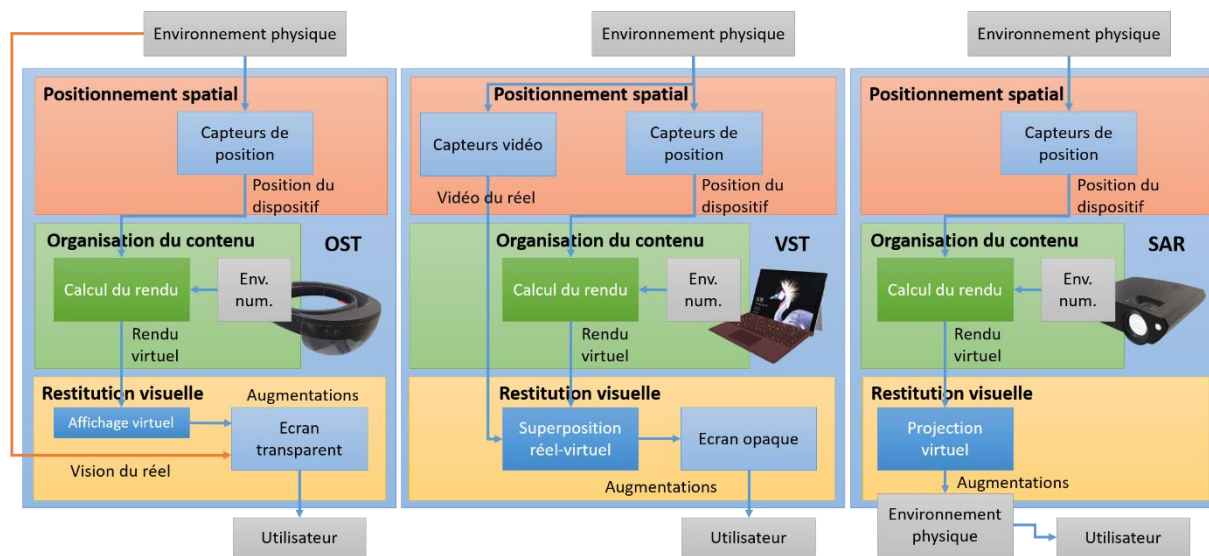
Environnement physique

Positionnement spatial

Capteurs de position

Position du dispositif

Organisation du contenu

OST

Calcul du rendu

Env. num.

Rendu virtuel

Restitution visuelle

Augmentations

Affichage virtuel

Ecran transparent

Vision du réel

Utilisateur

Environnement physique

Positionnement spatial

Capteurs vidéo

Capteurs de position

Vidéo du réel

Position du dispositif

Organisation du contenu

VST

Calcul du rendu

Env. num.

Rendu virtuel

Restitution visuelle

Superposition réel-virtuel

Ecran opaque

Augmentations

Utilisateur

Environnement physique

Positionnement spatial

Capteurs de position

Position du dispositif

Organisation du contenu

SAR

Calcul du rendu

Env. num.

Rendu virtuel

Restitution visuelle

Projection virtuel

Augmentations

Environnement physique

Utilisateur